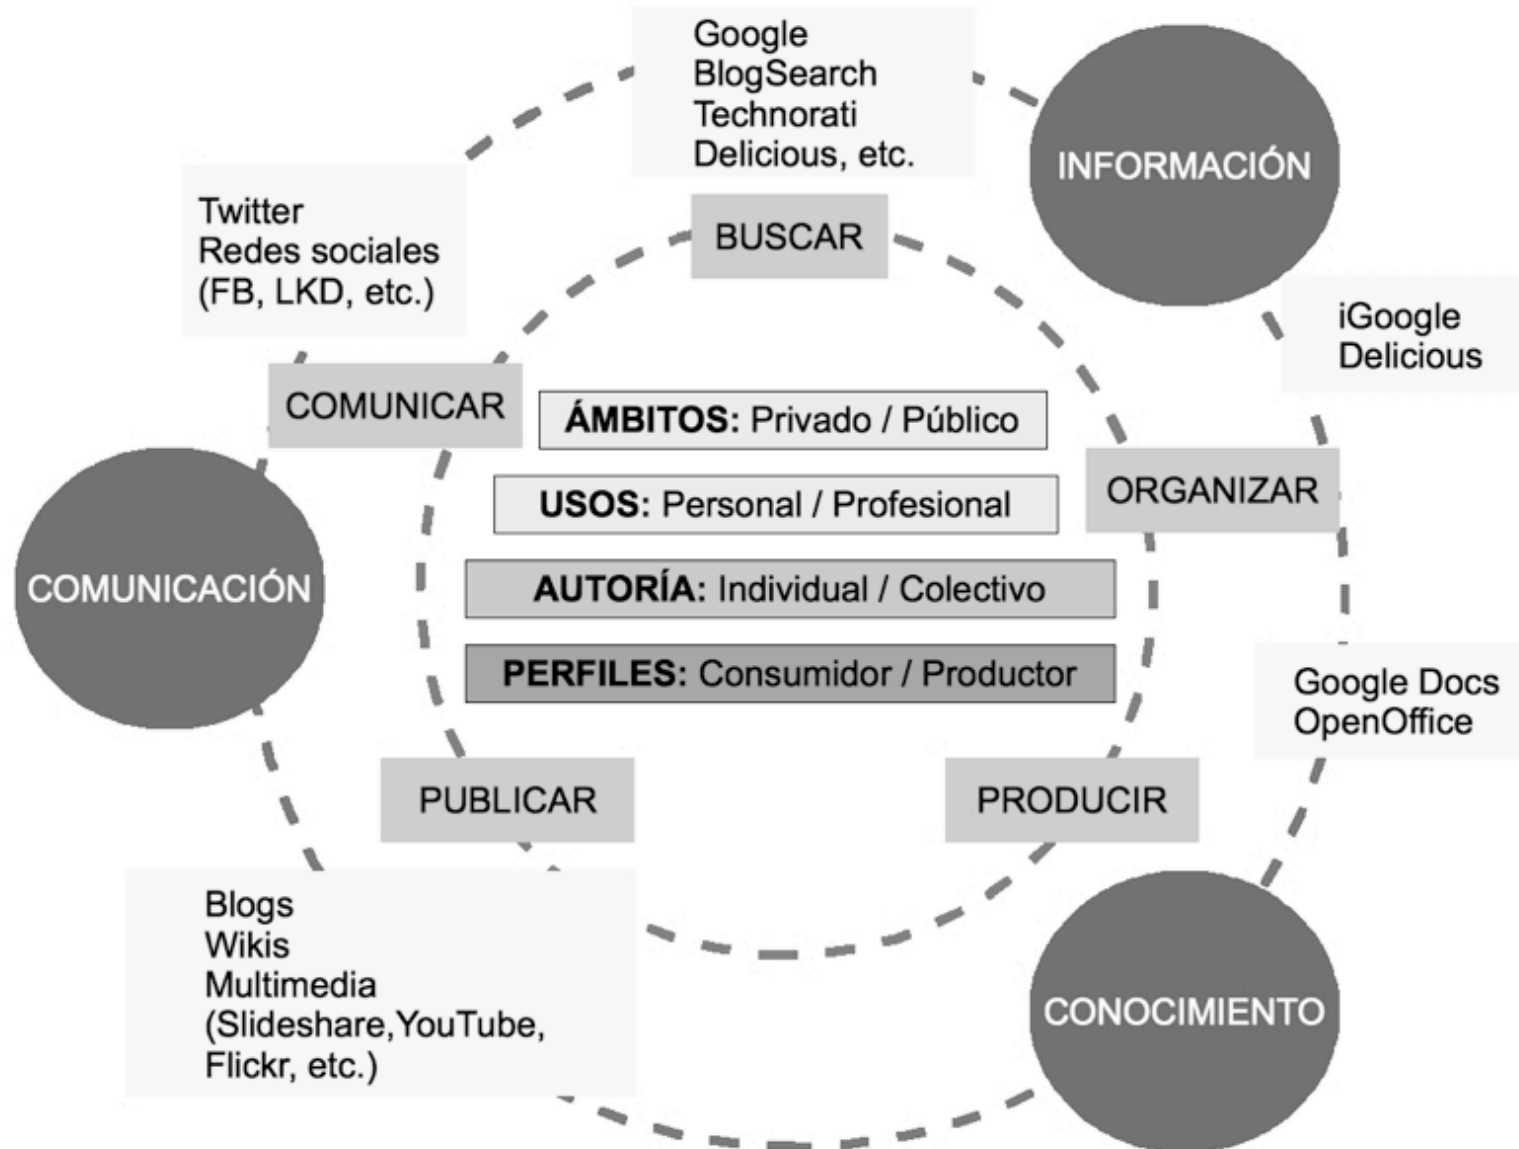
Google
BlogSearch
Technorati
Delicious, etc.

INFORMACIÓN

Twitter
Redes sociales
(FB, LKD, etc.)

BUSCAR

iGoogle
Delicious

COMUNICAR

ÁMBITOS: Privado / Público

USOS: Personal / Profesional

AUTORÍA: Individual / Colectivo

PERFILES: Consumidor / Productor

ORGANIZAR

COMUNICACIÓN

Google Docs
OpenOffice

PUBLICAR

PRODUCIR

Blogs
Wikis
Multimedia
(Slideshare,YouTube,
Flickr, etc.)

CONOCIMIENTO